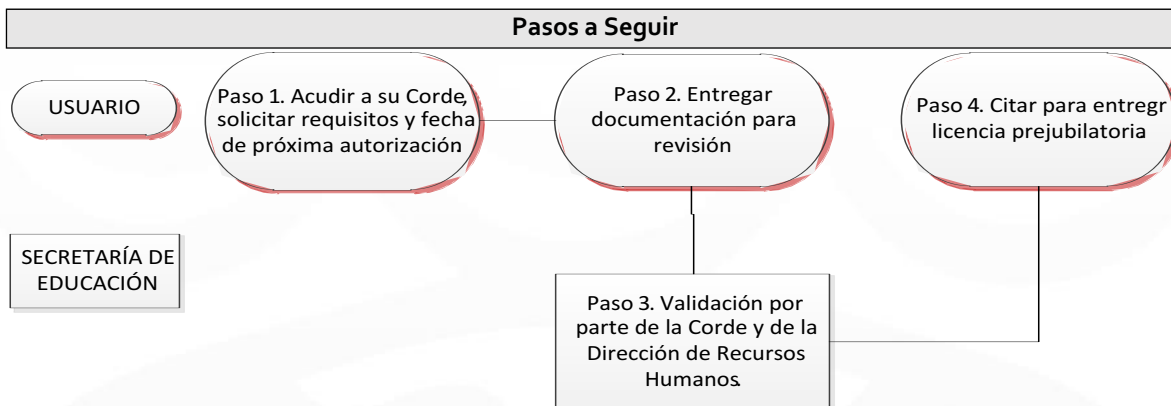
Pasos a Seguir

USUARIO

Paso 1. Acudir a su Corde, solicitar requisitos y fecha de próxima autorización

Paso 2. Entregar documentación para revisión

Paso 4. Citar para entregr licencia prejubilatoria

SECRETARÍA DE EDUCACIÓN

Paso 3. Validación por parte de la Corde y de la Dirección de Recursos Humanos.